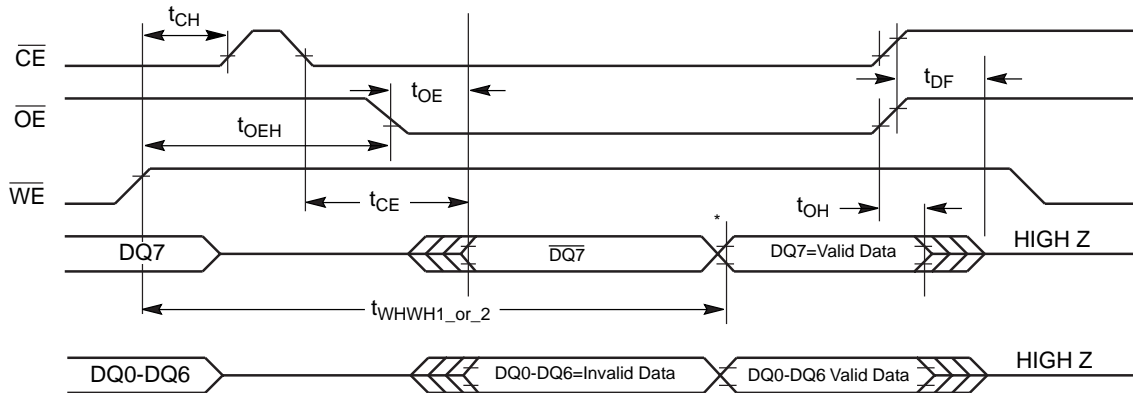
$t_{CH}$

$\overline{CE}$

$t_{OE}$

$t_{DF}$

$\overline{OE}$

$t_{OEH}$

$\overline{WE}$

$t_{CE}$

$t_{OH}$

*

DQ7

$\overline{DQ7}$

DQ7=Valid Data

HIGH Z

$t_{WHWH1\_or\_2}$

DQ0-DQ6

DQ0-DQ6=Invalid Data

DQ0-DQ6 Valid Data

HIGH Z